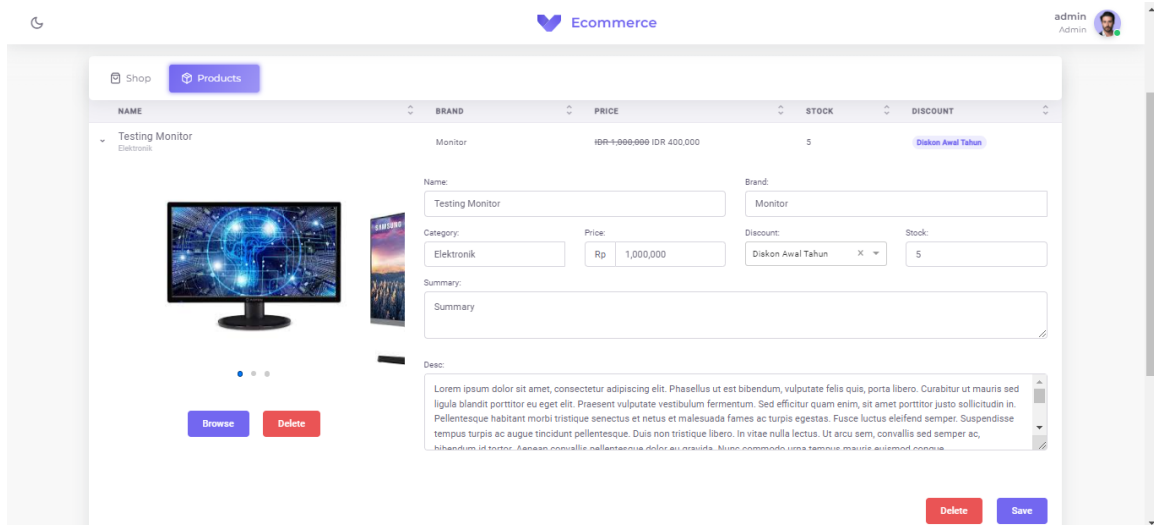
Ecommerce

admin
Admin

Shop Products

| NAME | BRAND | PRICE | STOCK | DISCOUNT |
|---|---|---|---|---|
| Testing Monitor Elektronik | Monitor | ~~IDR 1,000,000~~ IDR 400,000 | 5 | Diskon Awal Tahun |

SAMSUNG

Browse Delete

Name:
Testing Monitor

Brand:
Monitor

Category:
Elektronik

Price:
Rp 1,000,000

Discount:
Diskon Awal Tahun

Stock:
5

Summary:
Summary

Desc:
Lorem ipsum dolor sit amet, consectetur adipiscing elit. Phasellus ut est bibendum, vulputate felis quis, porta libero. Curabitur ut mauris sed ligula blandit porttitor eu eget elit. Praesent vulputate vestibulum fermentum. Sed efficitur quam enim, sit amet porttitor justo sollicitudin in. Pellentesque habitant morbi tristique senectus et netus et malesuada fames ac turpis egestas. Fusce luctus eleifend semper. Suspendisse tempus turpis ac augue tincidunt pellentesque. Duis non tristique libero. In vitae nulla lectus. Ut arcu sem, convallis sed semper ac, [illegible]

Delete Save